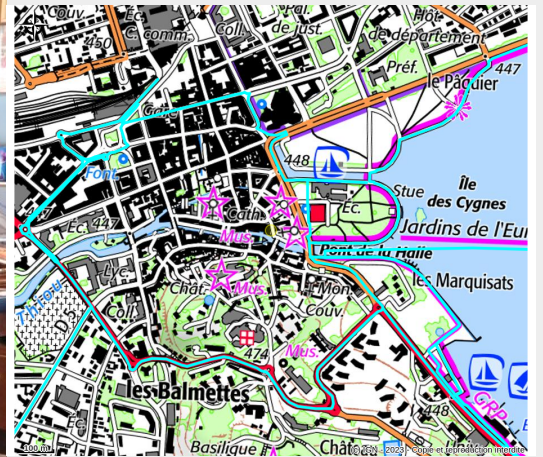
Couv.
Ec.
C. comm.
450
Coll.
Pal. de just.
Hôt. de département
Préf.
le Pâquier
447
Gare
448
Font.
Cath.
Ec.
Stue des Cygnes
Île des Cygnes
Ec. 447
Mus.
Jardins de l'Eur
Pont de la Halle
Lyc.
les Marquisats
Chât.
Mus.
Mon.
Coll.
Couv.
Mus.
474
Thiou
les Balmettes
GRP
448
Basilique
Chât
300 m
© IGN - 2023 - Copie et reproduction interdite